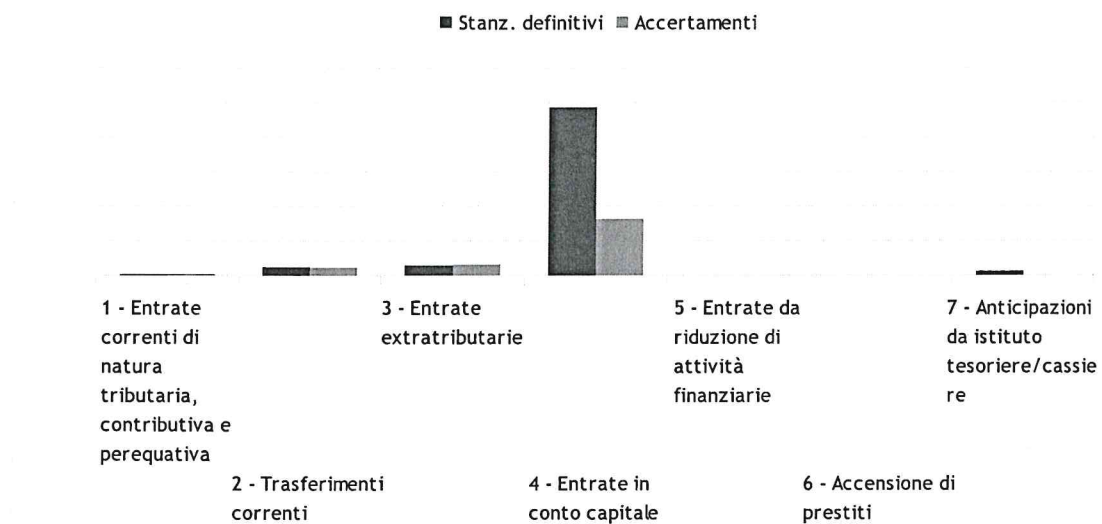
Stanz. definitivi Accertamenti

1 - Entrate correnti di natura tributaria, contributiva e perequativa

3 - Entrate extratributarie

5 - Entrate da riduzione di attività finanziarie

7 - Anticipazioni da istituto tesoriere/cassiere

2 - Trasferimenti correnti

4 - Entrate in conto capitale

6 - Accensione di prestiti